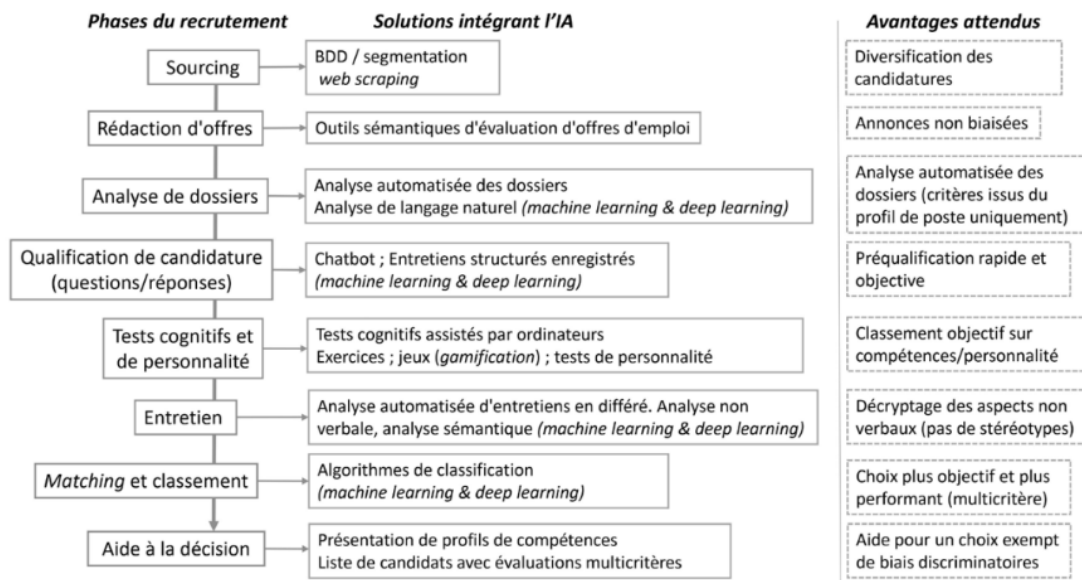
Phases du recrutement | Solutions intégrant l'IA | Avantages attendus

| Phases du recrutement | Solutions intégrant l'IA | Avantages attendus |
|---|---|---|
| Sourcing | BDD / segmentation *web scraping* | Diversification des candidatures |
| Rédaction d'offres | Outils sémantiques d'évaluation d'offres d'emploi | Annonces non biaisées |
| Analyse de dossiers | Analyse automatisée des dossiers Analyse de langage naturel *(machine learning & deep learning)* | Analyse automatisée des dossiers (critères issus du profil de poste uniquement) |
| Qualification de candidature (questions/réponses) | Chatbot ; Entretiens structurés enregistrés *(machine learning & deep learning)* | Préqualification rapide et objective |
| Tests cognitifs et de personnalité | Tests cognitifs assistés par ordinateurs Exercices ; jeux (*gamification*) ; tests de personnalité | Classement objectif sur compétences/personnalité |
| Entretien | Analyse automatisée d'entretiens en différé. Analyse non verbale, analyse sémantique *(machine learning & deep learning)* | Décryptage des aspects non verbaux (pas de stéréotypes) |
| *Matching* et classement | Algorithmes de classification *(machine learning & deep learning)* | Choix plus objectif et plus performant (multicritère) |
| Aide à la décision | Présentation de profils de compétences Liste de candidats avec évaluations multicritères | Aide pour un choix exempt de biais discriminatoires |